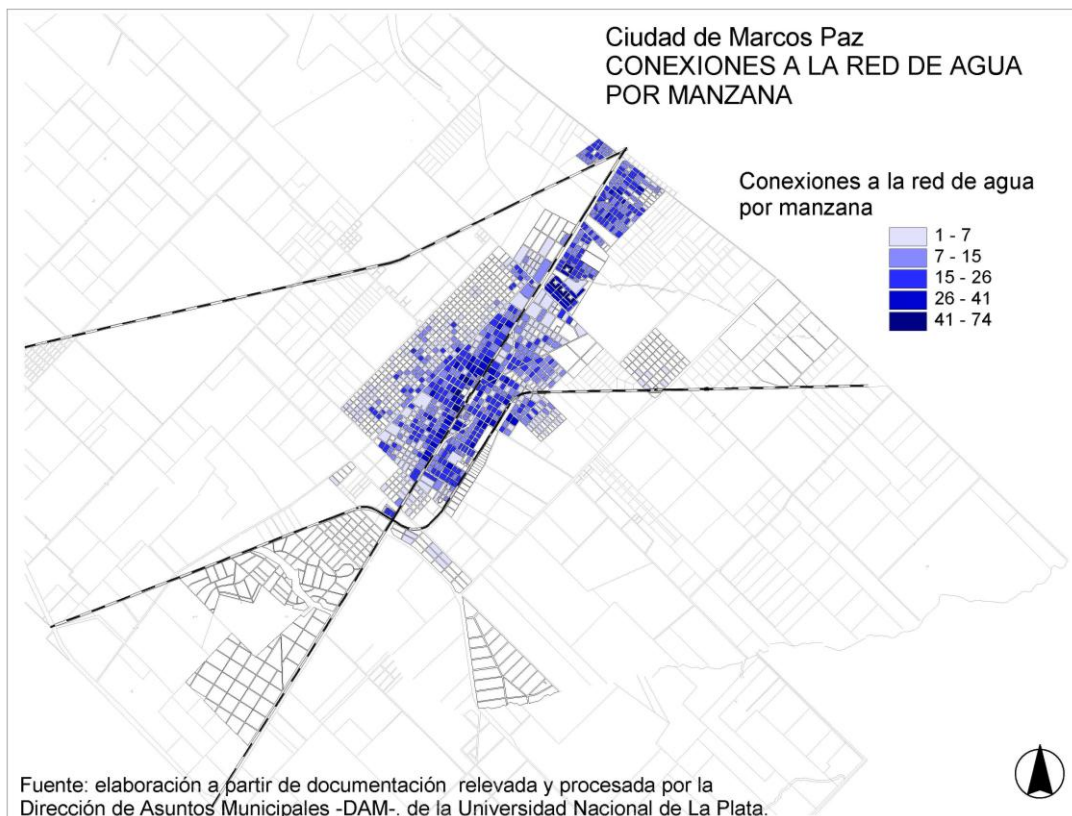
Ciudad de Marcos Paz
CONEXIONES A LA RED DE AGUA
POR MANZANA

Conexiones a la red de agua
por manzana

1 - 7
7 - 15
15 - 26
26 - 41
41 - 74

Fuente: elaboración a partir de documentación relevada y procesada por la Dirección de Asuntos Municipales -DAM-, de la Universidad Nacional de La Plata.